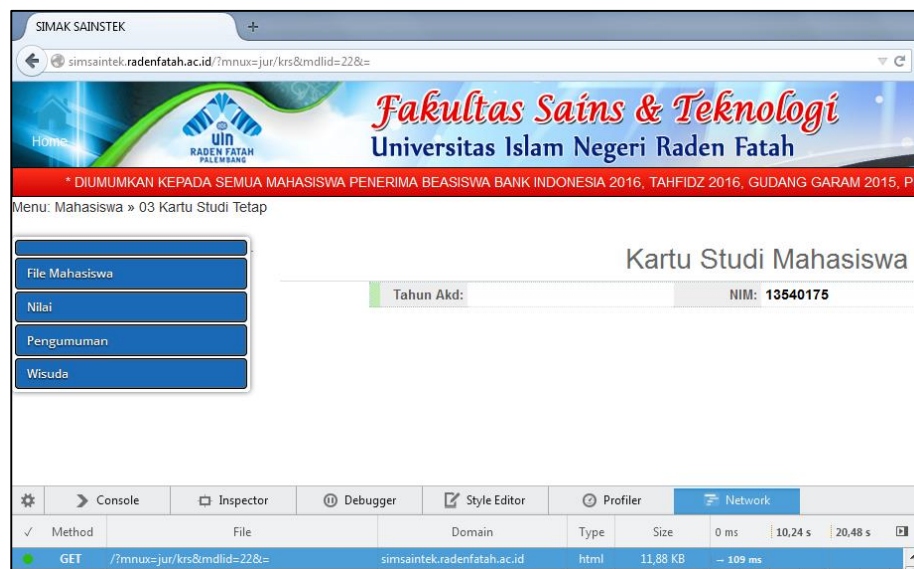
SIMAK SAINSTEK +

simsaintek.radenfatah.ac.id/?mnux=jur/krs&mdlid=22&=

Home

uin RADEN FATAH PALEMBANG

Fakultas Sains & Teknologi
Universitas Islam Negeri Raden Fatah

* DIUMUMKAN KEPADA SEMUA MAHASISWA PENERIMA BEASISWA BANK INDONESIA 2016, TAHFIDZ 2016, GUDANG GARAM 2015, P

Menu: Mahasiswa » 03 Kartu Studi Tetap

File Mahasiswa
Nilai
Pengumuman
Wisuda

Kartu Studi Mahasiswa

Tahun Akd:
NIM: 13540175

Console | Inspector | Debugger | Style Editor | Profiler | Network

| ✓ | Method | File | Domain | Type | Size | 0 ms | 10,24 s | 20,48 s |
|---|---|---|---|---|---|---|---|---|
| ● | GET | /?mnux=jur/krs&mdlid=22&= | simsaintek.radenfatah.ac.id | html | 11,88 KB | → 109 ms | | |